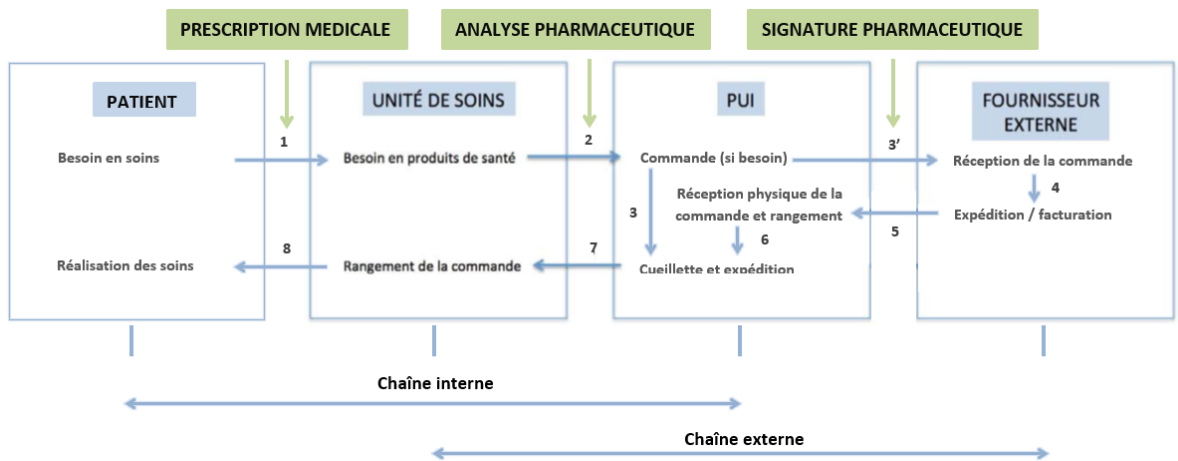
PRESCRIPTION MEDICALE

ANALYSE PHARMACEUTIQUE

SIGNATURE PHARMACEUTIQUE

PATIENT

Besoin en soins

Réalisation des soins

1

8

UNITÉ DE SOINS

Besoin en produits de santé

Rangement de la commande

2

7

PUI

Commande (si besoin)

3

Réception physique de la commande et rangement

6

Cueillette et expédition

3'

5

FOURNISSEUR EXTERNE

Réception de la commande

4

Expédition / facturation

Chaîne interne

Chaîne externe